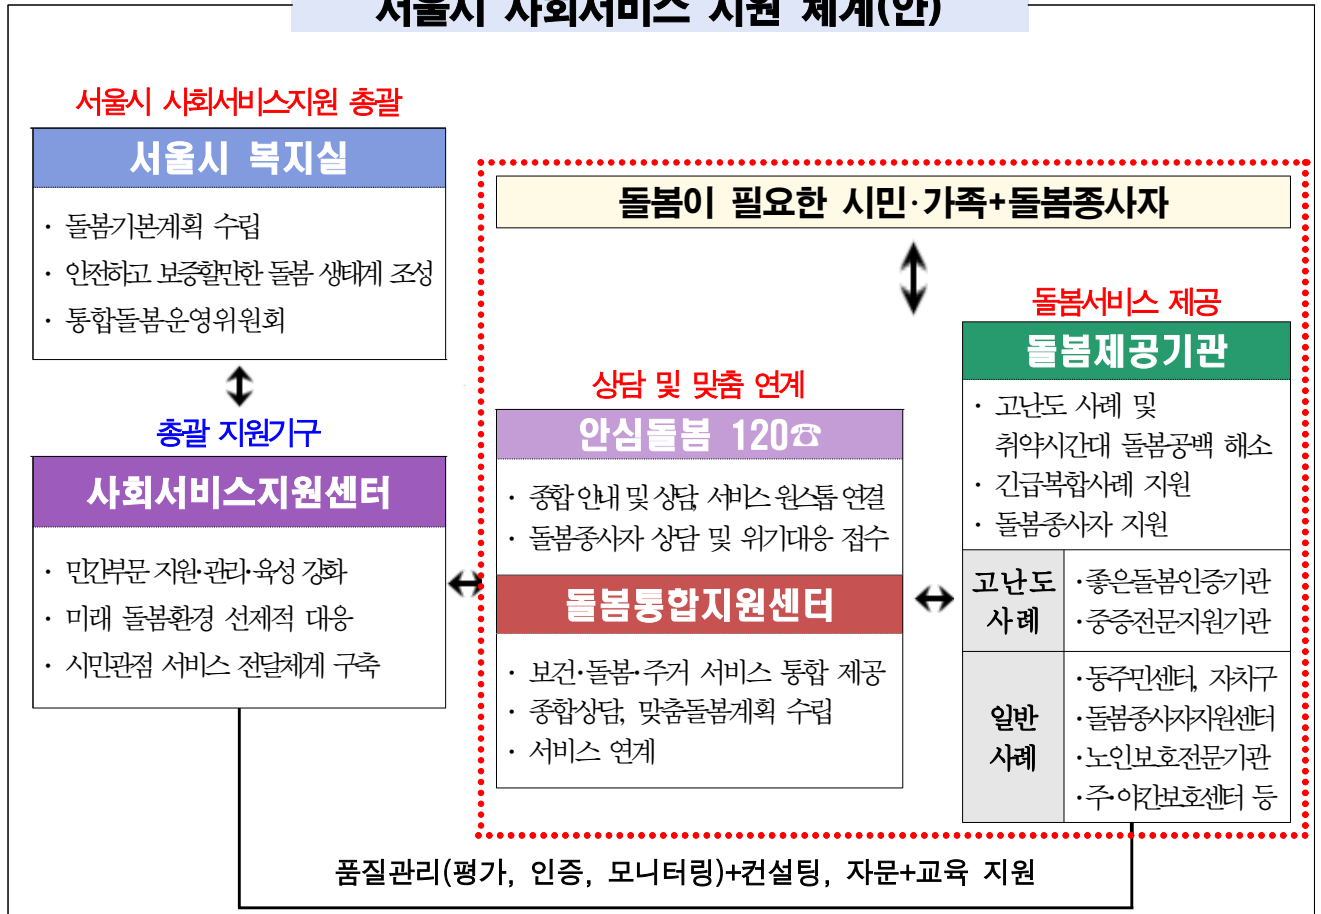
서울시 사회서비스 지원 체계(안)

서울시 사회서비스지원 총괄

서울시 복지실

· 돌봄기본계획 수립
· 안전하고 보증할만한 돌봄 생태계 조성
· 통합돌봄운영위원회

총괄 지원기구

사회서비스지원센터

· 민간부문 지원·관리·육성 강화
· 미래 돌봄환경 선제적 대응
· 시민관점 서비스 전달체계 구축

돌봄이 필요한 시민·가족+돌봄종사자

상담 및 맞춤 연계

안심돌봄 120☎

· 종합 안내 및 상담, 서비스 원스톱 연결
· 돌봄종사자 상담 및 위기대응 접수

돌봄통합지원센터

· 보건·돌봄·주거 서비스 통합 제공
· 종합상담, 맞춤돌봄계획 수립
· 서비스 연계

돌봄서비스 제공

돌봄제공기관

· 고난도 사례 및 취약시간대 돌봄공백 해소
· 긴급복합사례 지원
· 돌봄종사자 지원

| 고난도 사례 | ·좋은돌봄인증기관 ·중증전문지원기관 |
|---|---|
| 일반 사례 | ·동주민센터, 자치구 ·돌봄종사자지원센터 ·노인보호전문기관 ·주·야간보호센터 등 |

품질관리(평가, 인증, 모니터링)+컨설팅, 자문+교육 지원